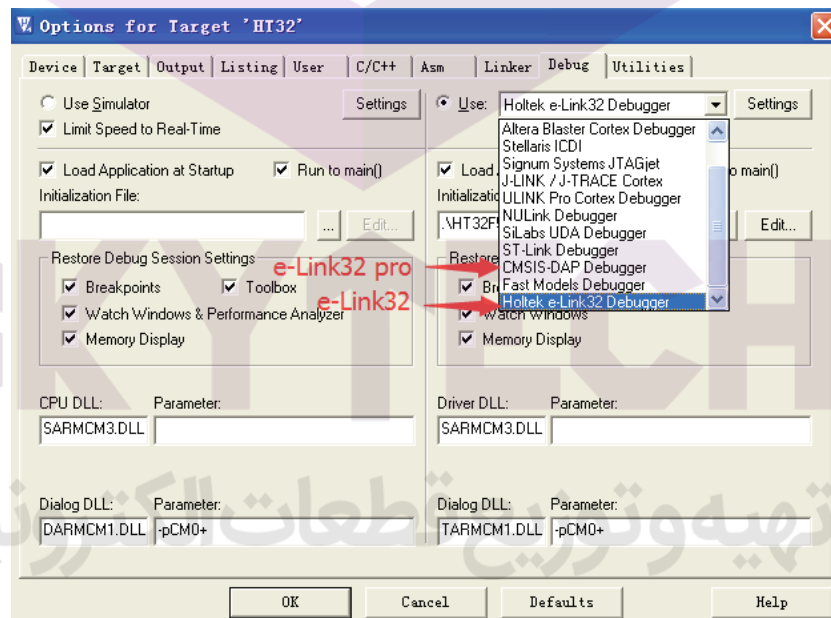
Options for Target 'HT32'

Device | Target | Output | Listing | User | C/C++ | Asm | Linker | Debug | Utilities

Use Simulator
Settings
Limit Speed to Real-Time

Load Application at Startup
Run to main()
Initialization File:
...
Edit...

Restore Debug Session Settings
Breakpoints
Toolbox
Watch Windows & Performance Analyzer
Memory Display

CPU DLL:
Parameter:
SARMCM3.DLL

Dialog DLL:
Parameter:
DARMCM1.DLL
-pCM0+

Use:
Holtek e-Link32 Debugger
Settings

Altera Blaster Cortex Debugger
Stellaris ICDI
Signum Systems JTAGjet
J-LINK / J-TRACE Cortex
ULINK Pro Cortex Debugger
NULink Debugger
SiLabs UDA Debugger
ST-Link Debugger
CMSIS-DAP Debugger
Fast Models Debugger
Holtek e-Link32 Debugger

e-Link32 pro
e-Link32

Load
o main()
Initializatio
.\HT32F
Edit...
Restore
Bre
Watch Windows
Memory Display

Driver DLL:
Parameter:
SARMCM3.DLL

Dialog DLL:
Parameter:
TARMCM1.DLL
-pCM0+

OK
Cancel
Defaults
Help

KYTECH
تهیه و توزیع قطعات الکترونیک